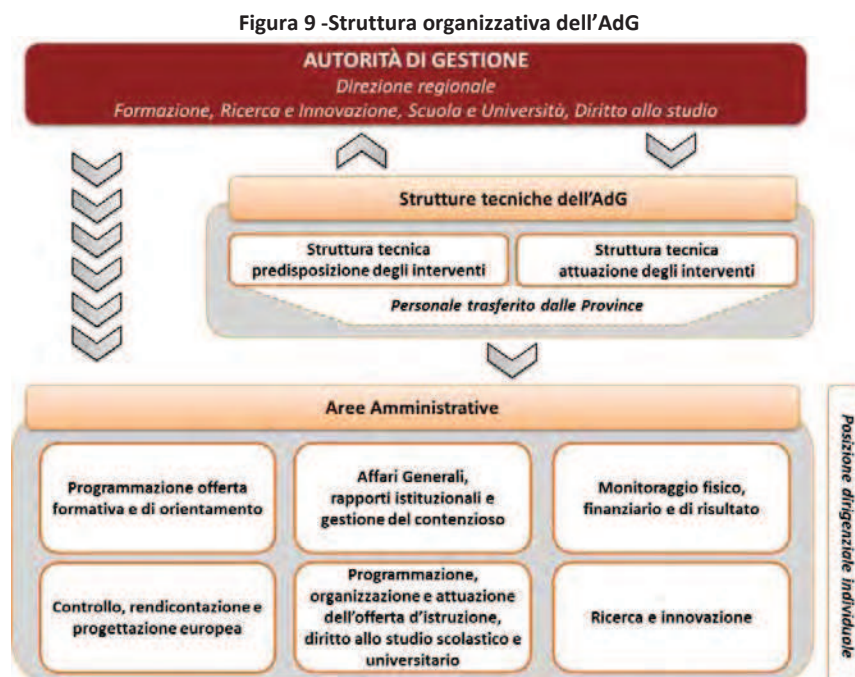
Figura 9 -Struttura organizzativa dell'AdG

AUTORITÀ DI GESTIONE
Direzione regionale
Formazione, Ricerca e Innovazione, Scuola e Università, Diritto allo studio

Strutture tecniche dell'AdG

Struttura tecnica predisposizione degli interventi

Struttura tecnica attuazione degli interventi

Personale trasferito dalle Province

Aree Amministrative

Programmazione offerta formativa e di orientamento

Affari Generali, rapporti istituzionali e gestione del contenzioso

Monitoraggio fisico, finanziario e di risultato

Controllo, rendicontazione e progettazione europea

Programmazione, organizzazione e attuazione dell'offerta d'istruzione, diritto allo studio scolastico e universitario

Ricerca e innovazione

Posizione dirigenziale individuale